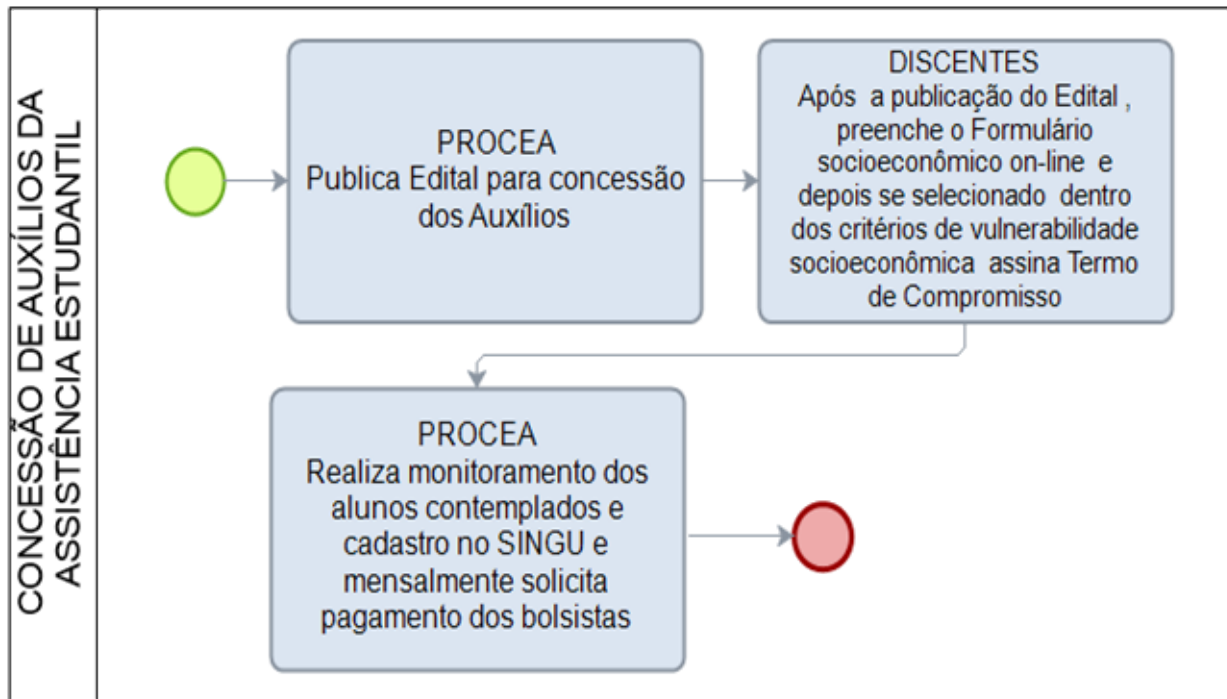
CONCESSÃO DE AUXÍLIOS DA ASSISTÊNCIA ESTUDANTIL

PROCEA
Publica Edital para concessão dos Auxílios

DISCENTES
Após a publicação do Edital , preenche o Formulário socioeconômico on-line e depois se selecionado dentro dos critérios de vulnerabilidade socioeconômica assina Termo de Compromisso

PROCEA
Realiza monitoramento dos alunos contemplados e cadastro no SINGU e mensalmente solicita pagamento dos bolsistas